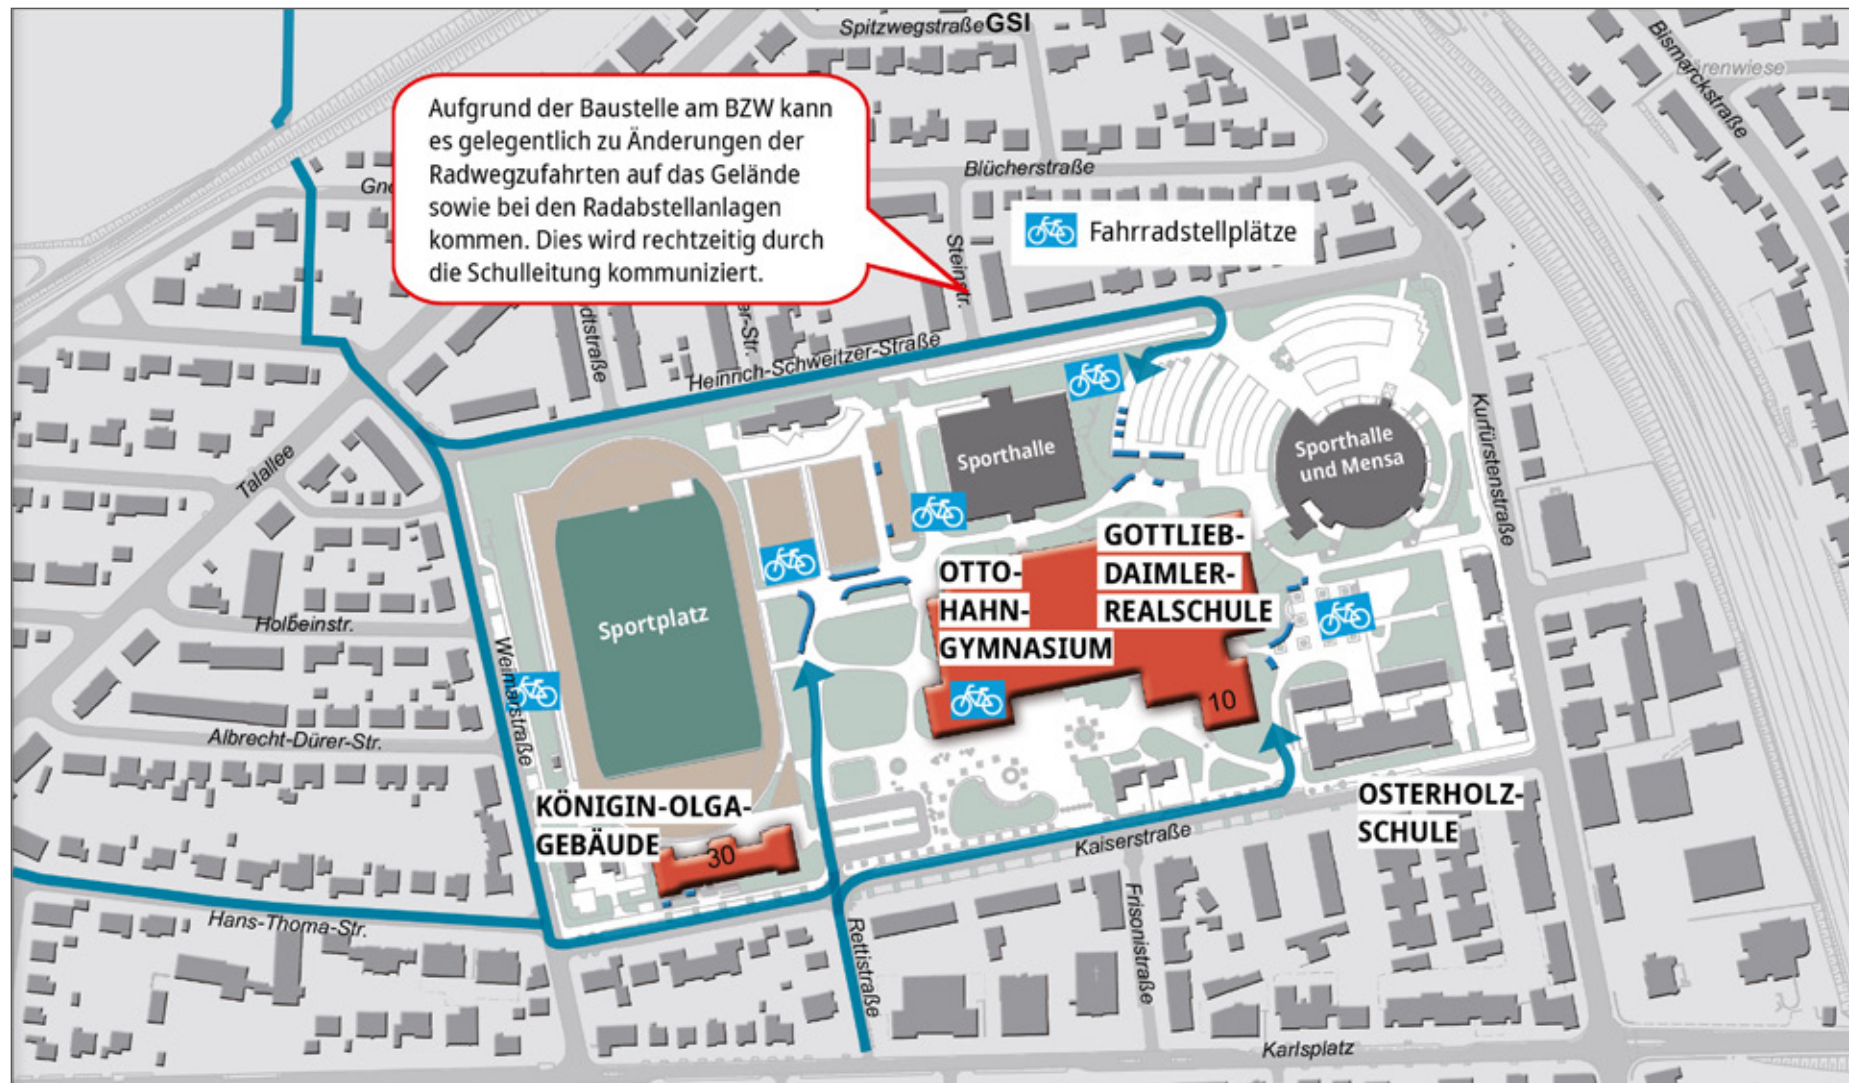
Spitzwegstraße GSI

Aufgrund der Baustelle am BZW kann es gelegentlich zu Änderungen der Radwegzufahrten auf das Gelände sowie bei den Radabstellanlagen kommen. Dies wird rechtzeitig durch die Schulleitung kommuniziert.

Bismarckstraße
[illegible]renwiese
Blücherstraße
Gne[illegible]
Fahrradstellplätze
Steinstr.
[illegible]dstraße
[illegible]er-Str.
Heinrich-Schweitzer-Straße
Talallee
Sporthalle
Sporthalle und Mensa
Kurfürstenstraße
Sportplatz
GOTTLIEB-DAIMLER-REALSCHULE
OTTO-HAHN-GYMNASIUM
10
Holbeinstr.
Weimarstraße
Albrecht-Dürer-Str.
KÖNIGIN-OLGA-GEBÄUDE
30
OSTERHOLZ-SCHULE
Kaiserstraße
Hans-Thoma-Str.
Rettistraße
Frisonistraße
Karlsplatz